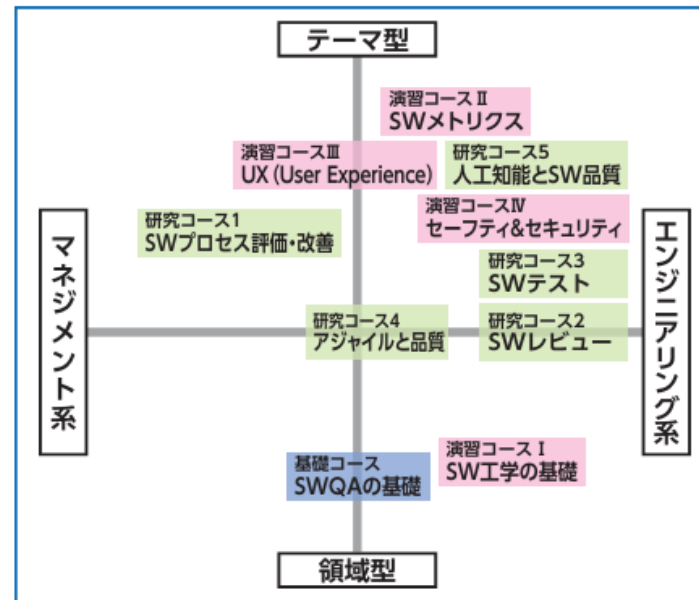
テーマ型

演習コースⅡ
SWメトリクス

演習コースⅢ
UX (User Experience)

研究コース5
人工知能とSW品質

研究コース1
SWプロセス評価・改善

演習コースⅣ
セーフティ&セキュリティ

マネジメント系

エンジニアリング系

研究コース3
SWテスト

研究コース4
アジャイルと品質

研究コース2
SWレビュー

演習コースⅠ
SW工学の基礎

基礎コース
SWQAの基礎

領域型